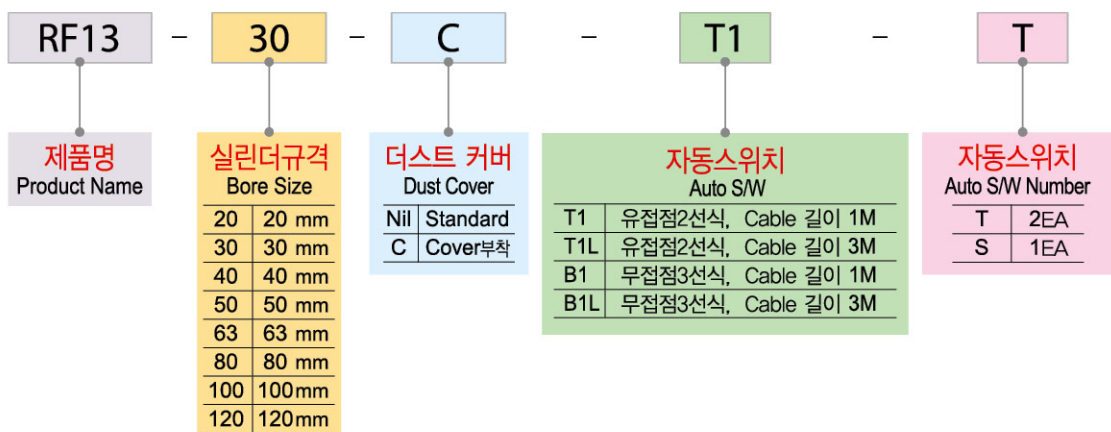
RF13 - 30 - C - T1 - T

제품명
Product Name

실린더규격
Bore Size

| 20 | 20 mm |
|---|---|
| 30 | 30 mm |
| 40 | 40 mm |
| 50 | 50 mm |
| 63 | 63 mm |
| 80 | 80 mm |
| 100 | 100mm |
| 120 | 120mm |

더스트 커버
Dust Cover

| Nil | Standard |
|---|---|
| C | Cover부착 |

자동스위치
Auto S/W

| T1 | 유접점2선식, Cable 길이 1M |
|---|---|
| T1L | 유접점2선식, Cable 길이 3M |
| B1 | 무접점3선식, Cable 길이 1M |
| B1L | 무접점3선식, Cable 길이 3M |

자동스위치
Auto S/W Number

| T | 2EA |
|---|---|
| S | 1EA |